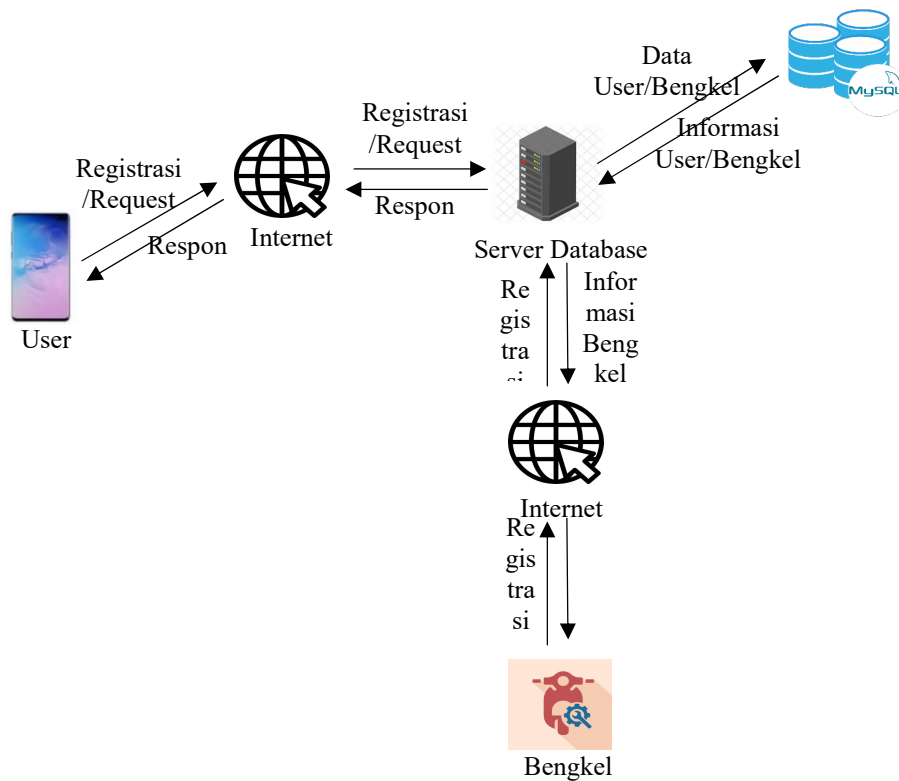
Data User/Bengkel

MySQL

Informasi User/Bengkel

Registrasi /Request

Respon

Registrasi /Request

Respon

Internet

Server Database

User

Re gis tra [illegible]

Infor masi Beng kel

Internet

Re gis tra si

Bengkel